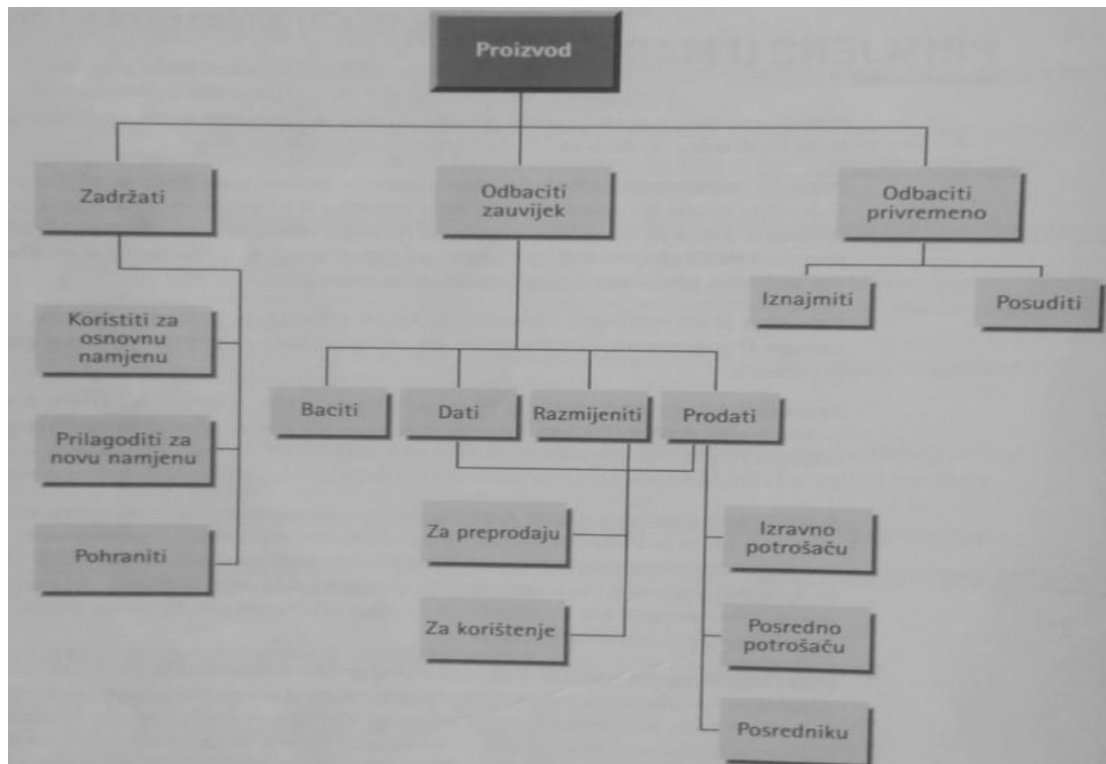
Proizvod

Zadržati

Odbaciti zauvijek

Odbaciti privremeno

Iznajmiti

Posuditi

Koristiti za osnovnu namjenu

Prilagoditi za novu namjenu

Pohraniti

Baciti

Dati

Razmijeniti

Prodati

Za preprodaju

Za korištenje

Izravno potrošaču

Posredno potrošaču

Posredniku